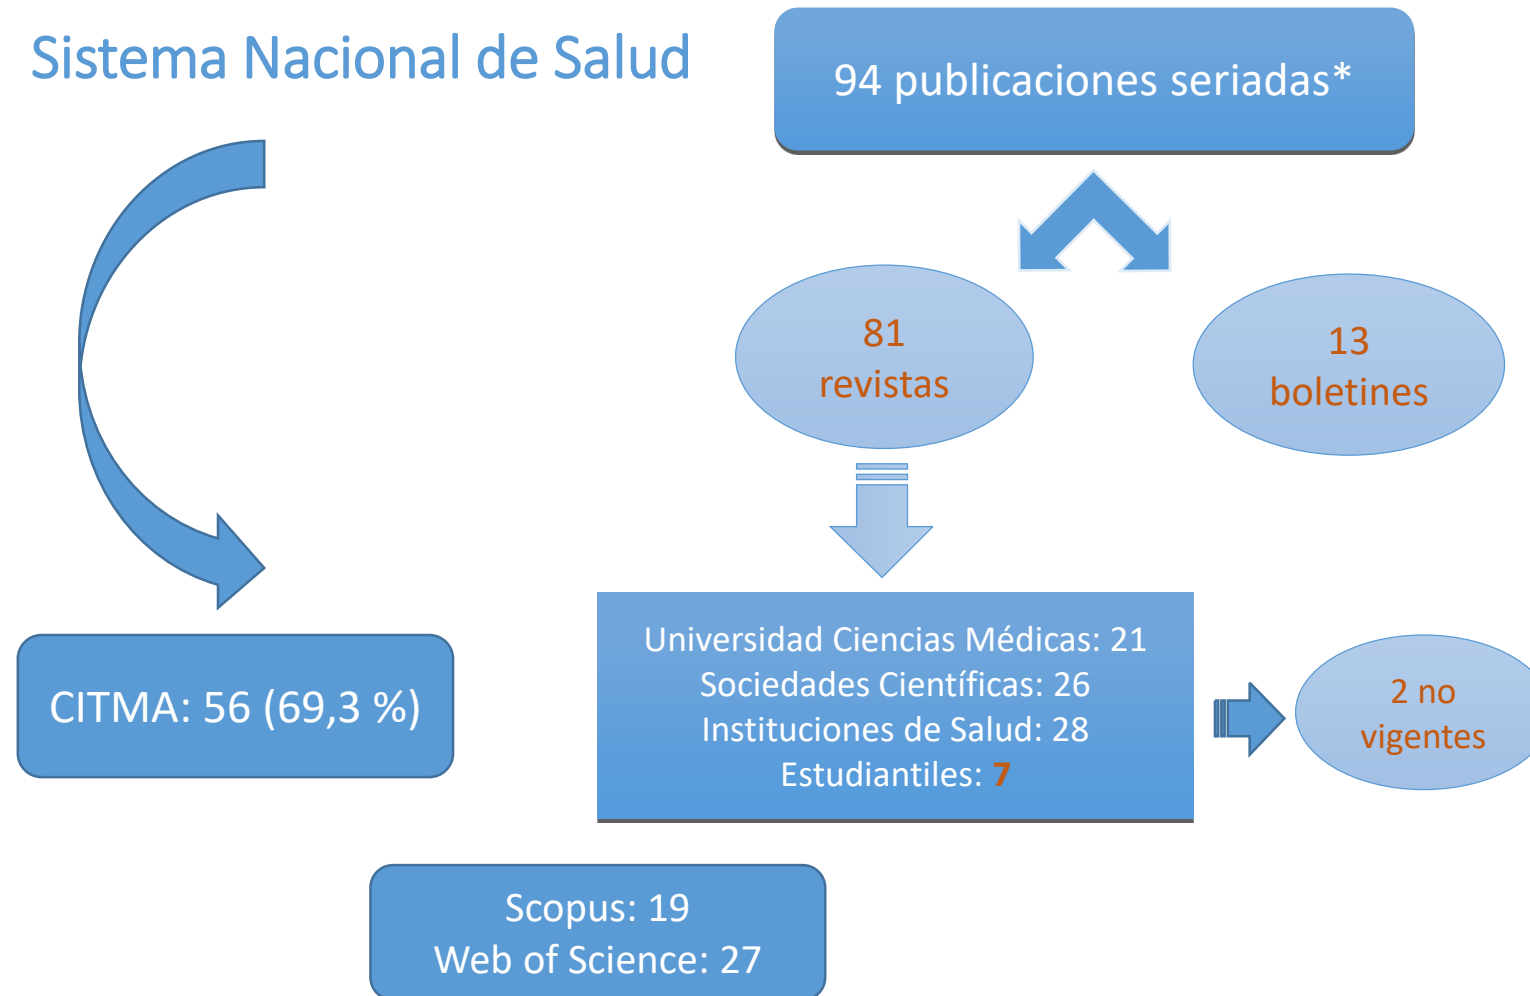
Sistema Nacional de Salud

94 publicaciones seriadas*

81 revistas

13 boletines

CITMA: 56 (69,3 %)

Universidad Ciencias Médicas: 21
Sociedades Científicas: 26
Instituciones de Salud: 28
Estudiantiles: 7

2 no vigentes

Scopus: 19
Web of Science: 27